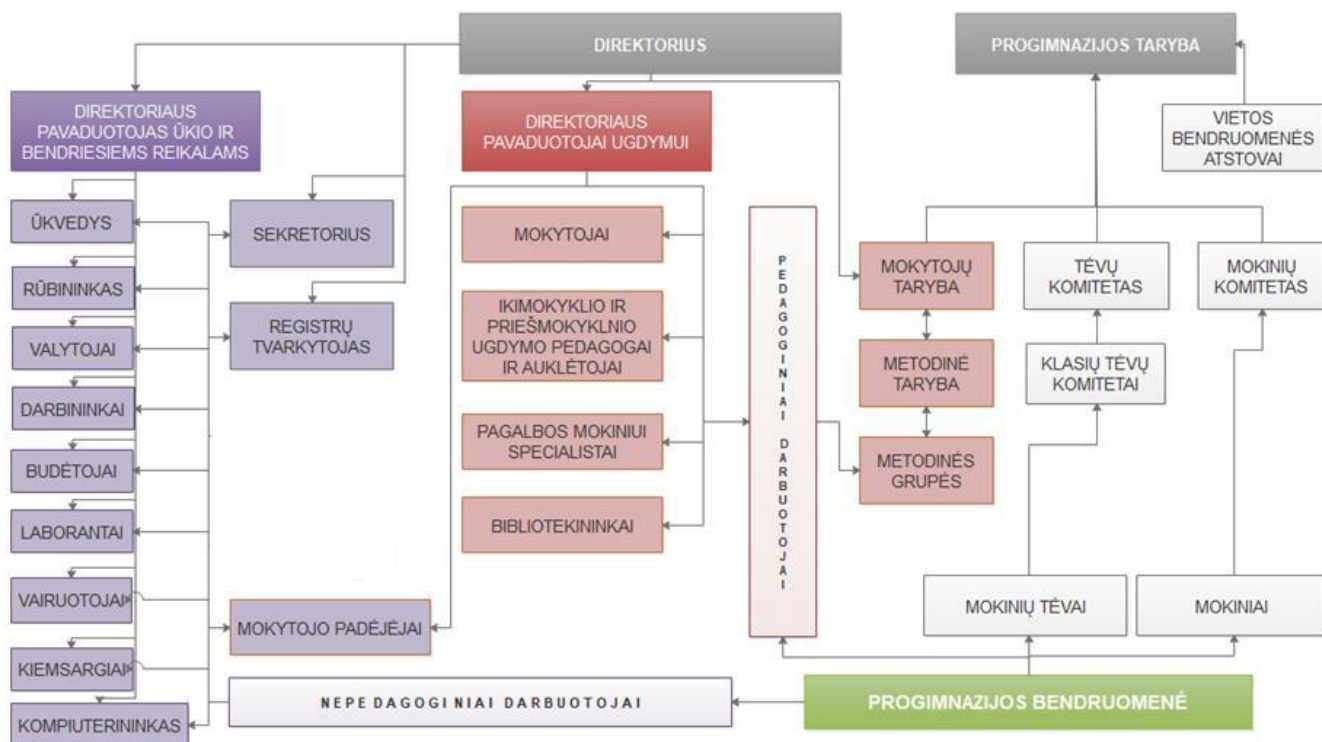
DIREKTORIUS

PROGIMNAZIJOS TARYBA

DIREKTORIAUS PAVADUOTOJAS ŪKIO IR BENDRIESIEMS REIKALAMS

DIREKTORIAUS PAVADUOTOJAI UGDYMUI

VIETOS BENDRUOMENĖS ATSTOVAI

ŪKVEDYS

SEKRETORIUS

MOKYTOJAI

PEDAGOGINIAI DARBUOTOJAI

MOKYTOJŲ TARYBA

TĖVŲ KOMITETAS

MOKINIŲ KOMITETAS

RŪBININKAS

VALYTOJAI

REGISTRŲ TVARKYTOJAS

IKIMOKYKLIO IR PRIEŠMOKYKLNIO UGDYMO PEDAGOGAI IR AUKLĖTOJAI

METODINĖ TARYBA

KLASIŲ TĖVŲ KOMITETAI

DARBININKAI

BUDĖTOJAI

PAGALBOS MOKINIUI SPECIALISTAI

METODINĖS GRUPĖS

LABORANTAI

BIBLIOTEKININKAI

VAIRUOTOJAI

MOKYTOJO PADĖJĖJAI

MOKINIŲ TĖVAI

MOKINIAI

KIEMSARGIAI

NEPE DAGOGI NIAI DARBUOTOJAI

PROGIMNAZIJOS BENDRUOMENĖ

KOMPIUTERININKAS